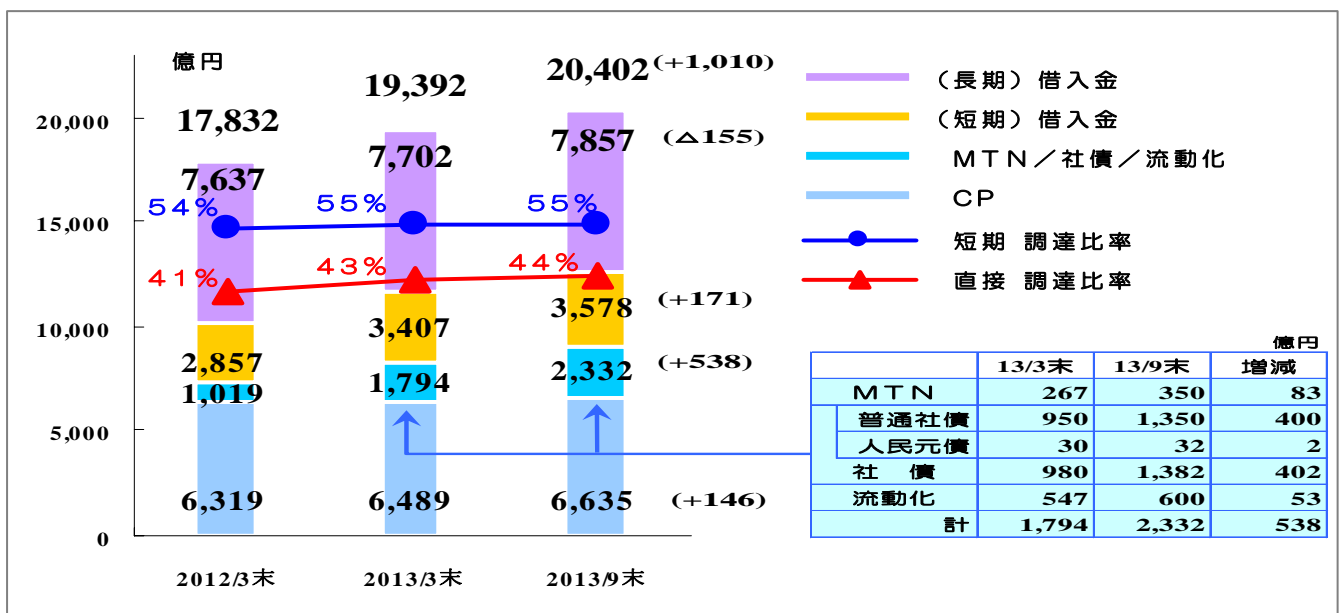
億円

20,000
15,000
10,000
5,000
0

17,832
7,637
54%
41%
2,857
1,019
6,319

19,392
7,702
55%
43%
3,407
1,794
6,489

20,402 (+1,010)
7,857 (△155)
55%
44%
3,578 (+171)
2,332 (+538)
6,635 (+146)

2012/3末
2013/3末
2013/9末

（長期）借入金
（短期）借入金
MTN／社債／流動化
CP
短期 調達比率
直接 調達比率

億円

| | 13/3末 | 13/9末 | 増減 |
|---|---|---|---|
| MTN | 267 | 350 | 83 |
| 普通社債 | 950 | 1,350 | 400 |
| 人民元債 | 30 | 32 | 2 |
| 社　債 | 980 | 1,382 | 402 |
| 流動化 | 547 | 600 | 53 |
| 計 | 1,794 | 2,332 | 538 |